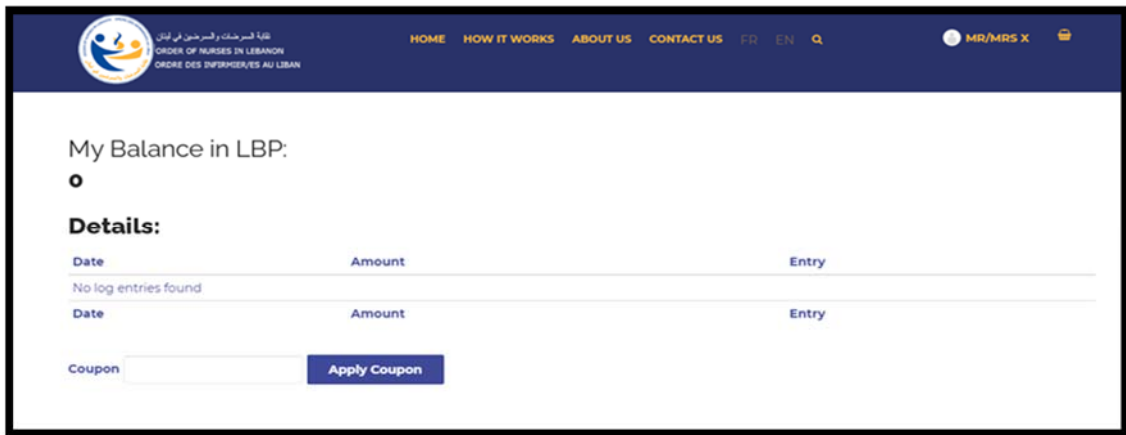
نقابة الممرضات والممرضين في لبنان
ORDER OF NURSES IN LEBANON
ORDRE DES INFIRMIER/ES AU LIBAN

HOME HOW IT WORKS ABOUT US CONTACT US FR EN

MR/MRS X

My Balance in LBP:
0

Details:

| Date | Amount | Entry |
|---|---|---|
| No log entries found | | |
| Date | Amount | Entry |

Coupon
Apply Coupon